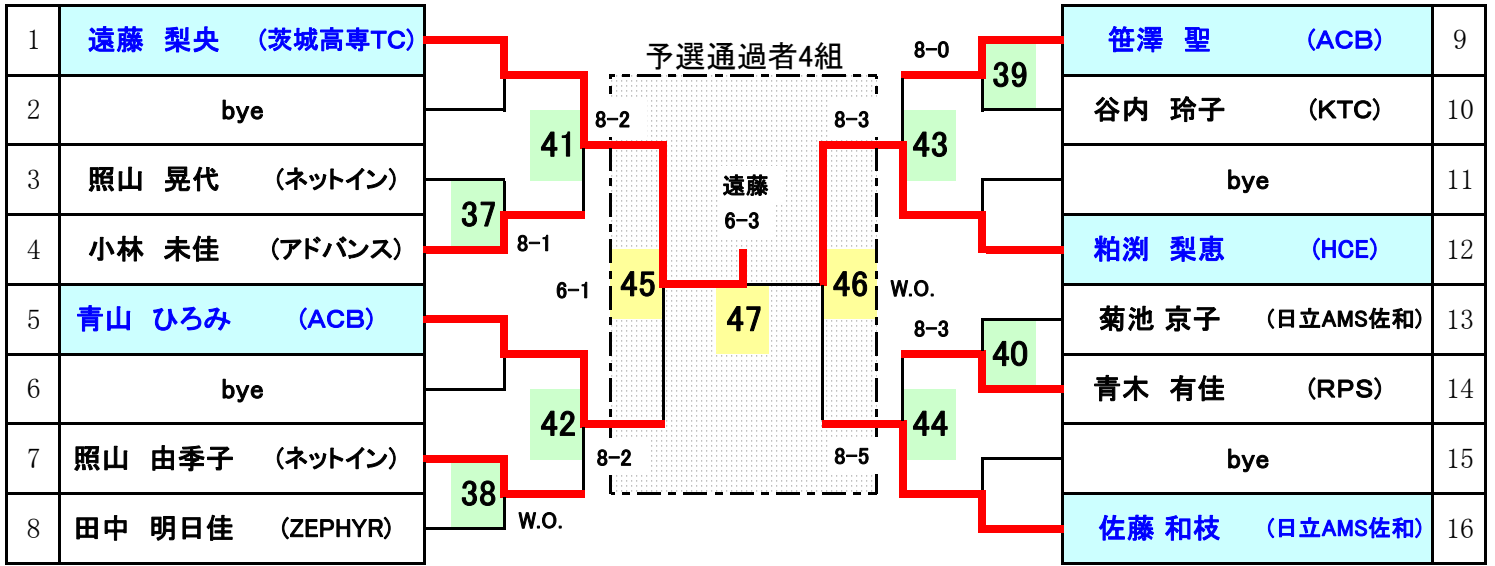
| 1 | 遠藤 梨央 (茨城高専TC) |
|---|---|
| 2 | bye |
| 3 | 照山 晃代 (ネットイン) |
| 4 | 小林 未佳 (アドバンス) |
| 5 | 青山 ひろみ (ACB) |
| 6 | bye |
| 7 | 照山 由季子 (ネットイン) |
| 8 | 田中 明日佳 (ZEPHYR) |

予選通過者4組

41 8-2
37 8-1
6-1 45
42 8-2
38 W.O.

遠藤
6-3
47

8-0 39
8-3 43
46 W.O.
8-3 40
8-5 44

| 笹澤 聖 (ACB) | 9 |
|---|---|
| 谷内 玲子 (KTC) | 10 |
| bye | 11 |
| 粕渕 梨恵 (HCE) | 12 |
| 菊池 京子 (日立AMS佐和) | 13 |
| 青木 有佳 (RPS) | 14 |
| bye | 15 |
| 佐藤 和枝 (日立AMS佐和) | 16 |